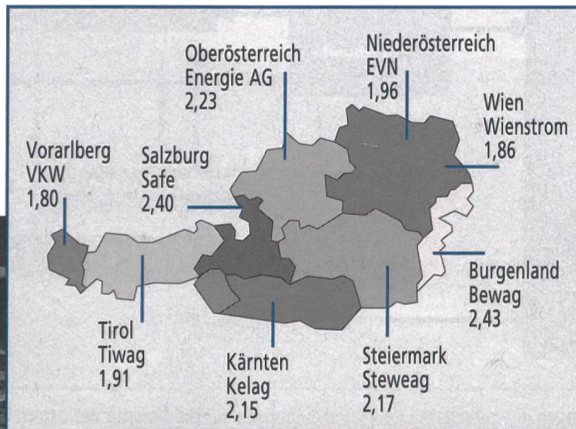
Oberösterreich
Energie AG
2,23

Niederösterreich
EVN
1,96

Wien
Wienstrom
1,86

Vorarlberg
VKW
1,80

Salzburg
Safe
2,40

Burgenland
Bewag
2,43

Tirol
Tiwag
1,91

Kärnten
Kelag
2,15

Steiermark
Steweag
2,17